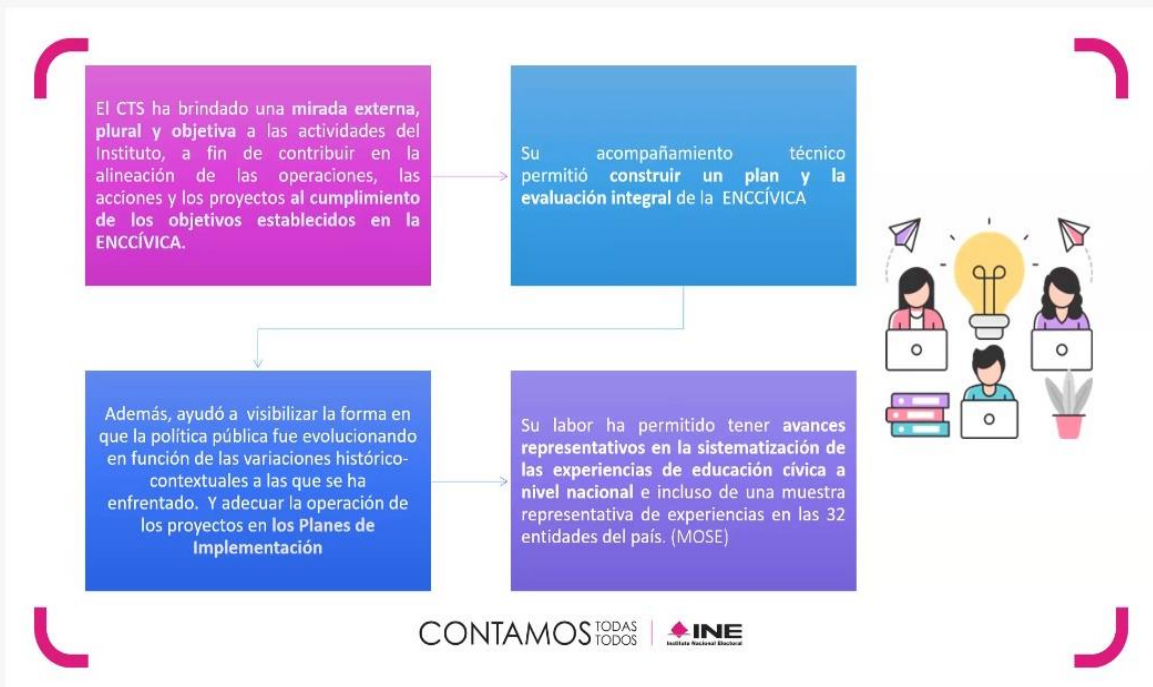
El CTS ha brindado una **mirada externa, plural y objetiva** a las actividades del Instituto, a fin de contribuir en la alineación de las operaciones, las acciones y los proyectos **al cumplimiento de los objetivos establecidos en la ENCCÍVICA.**

Su acompañamiento técnico permitió **construir un plan y la evaluación integral** de la ENCCÍVICA

Además, ayudó a visibilizar la forma en que la política pública fue evolucionando en función de las variaciones histórico-contextuales a las que se ha enfrentado. Y adecuar la operación de los proyectos en **los Planes de Implementación**

Su labor ha permitido tener **avances representativos en la sistematización de las experiencias de educación cívica a nivel nacional** e incluso de una muestra representativa de experiencias en las 32 entidades del país. (MOSE)

CONTAMOS TODAS TODOS | INE Instituto Nacional Electoral